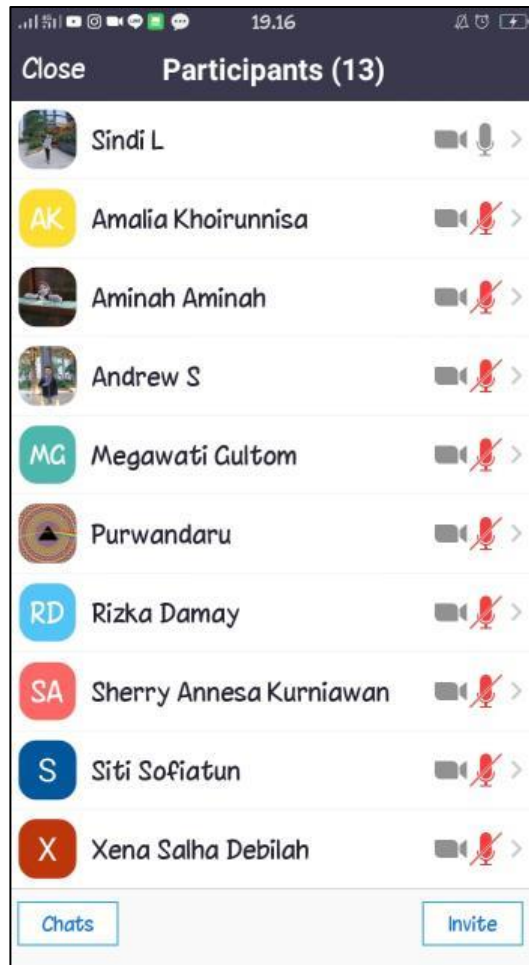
19.16

Close Participants (13)

Sindi L

AK Amalia Khoirunnisa

Aminah Aminah

Andrew S

MG Megawati Gultom

Purwandaru

RD Rizka Damay

SA Sherry Annesa Kurniawan

S Siti Sofiatun

X Xena Salha Debilah

Chats Invite